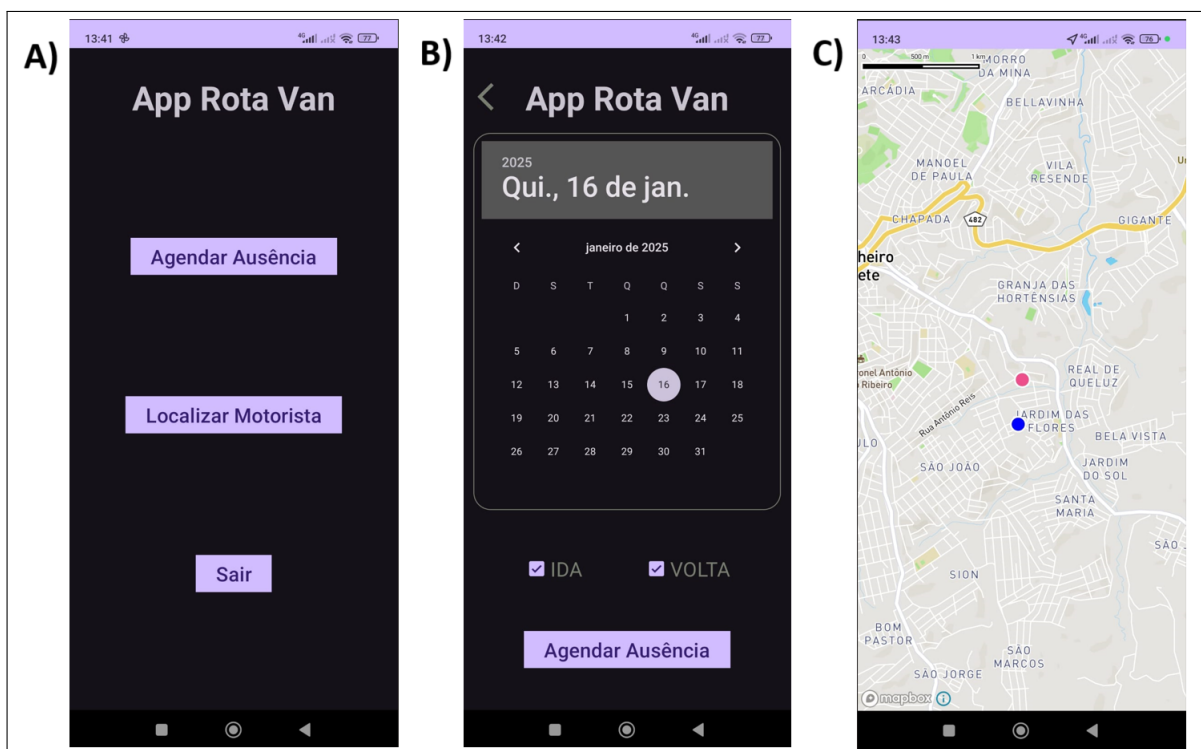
A)

13:41 4G 77

App Rota Van

Agendar Ausência

Localizar Motorista

Sair

B)

13:42 4G 77

App Rota Van

2025
Qui., 16 de jan.

janeiro de 2025

| D | S | T | Q | Q | S | S |
|---|---|---|---|---|---|---|
| | | | 1 | 2 | 3 | 4 |
| 5 | 6 | 7 | 8 | 9 | 10 | 11 |
| 12 | 13 | 14 | 15 | 16 | 17 | 18 |
| 19 | 20 | 21 | 22 | 23 | 24 | 25 |
| 26 | 27 | 28 | 29 | 30 | 31 | |

IDA VOLTA

Agendar Ausência

C)

13:43 4G 76

0 500 m 1 km

MORRO DA MINA
ARCADIA
BELLAVINHA
MANOEL DE PAULA
VILA RESENDE
CHAPADA
482
GIGANTE
heiro ete
GRANJA DAS HORTÊNSIAS
onel Antônio Ribeiro
REAL DE QUELUZ
Rua Antônio Reis
JARDIM DAS FLORES
BELA VISTA
ULO
SÃO JOÃO
JARDIM DO SOL
SANTA MARIA
SÃO
SION
BOM PASTOR
SÃO MARCOS
SÃO JORGE
mapbox